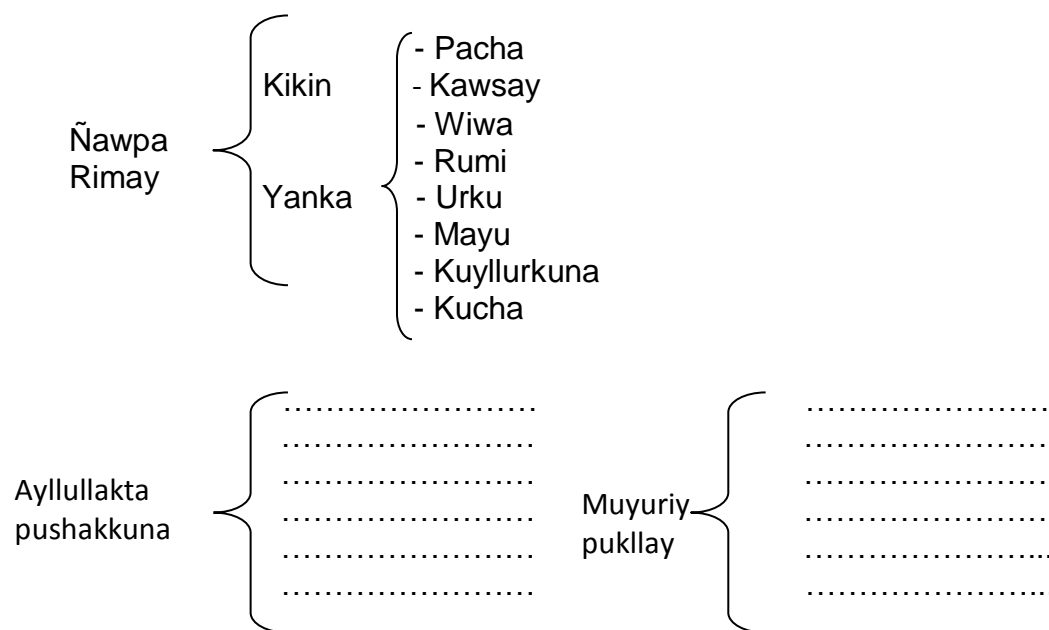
Ñawpa Rimay

Kikin

Yanka

- Pacha
- Kawsay
- Wiwa
- Rumi
- Urku
- Mayu
- Kuyllurkuna
- Kucha

Ayllullakta pushakkuna

……………………
……………………
……………………
……………………
……………………
……………………

Muyuriy pukllay

……………………
……………………
……………………
……………………
……………………
……………………